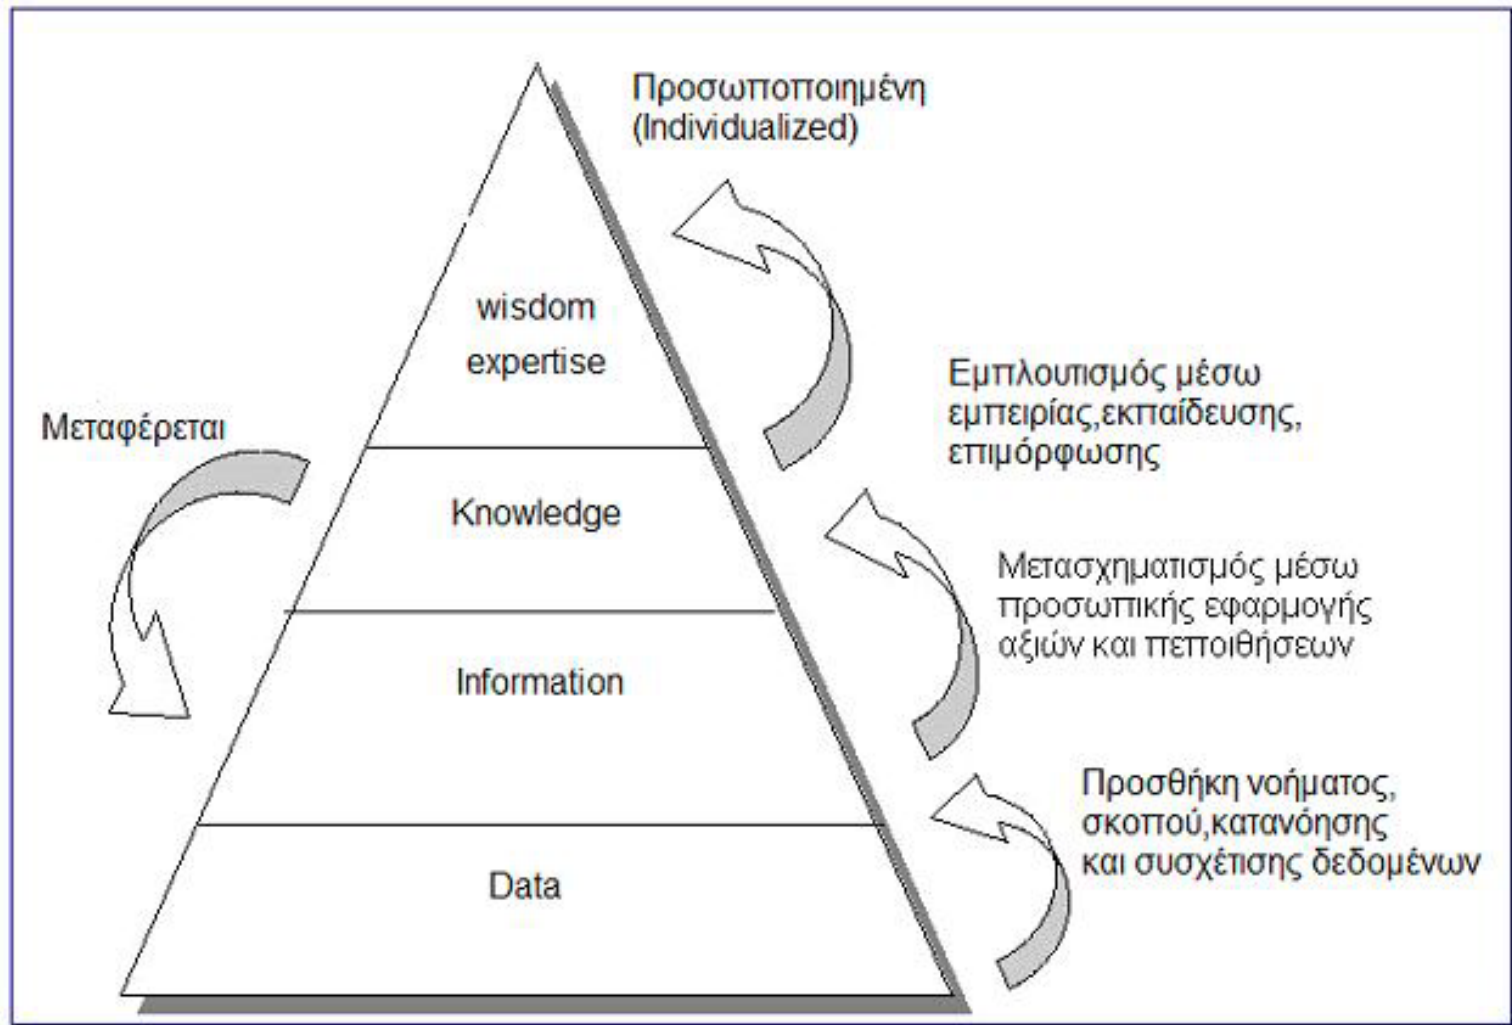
Προσωποποιημένη
(Individualized)

wisdom
expertise

Εμπλουτισμός μέσω
εμπειρίας,εκπαίδευσης,
επιμόρφωσης

Μεταφέρεται

Knowledge

Μετασχηματισμός μέσω
προσωπικής εφαρμογής
αξιών και πεποιθήσεων

Information

Προσθήκη νοήματος,
σκοπού,κατανόησης
και συσχέτισης δεδομένων

Data